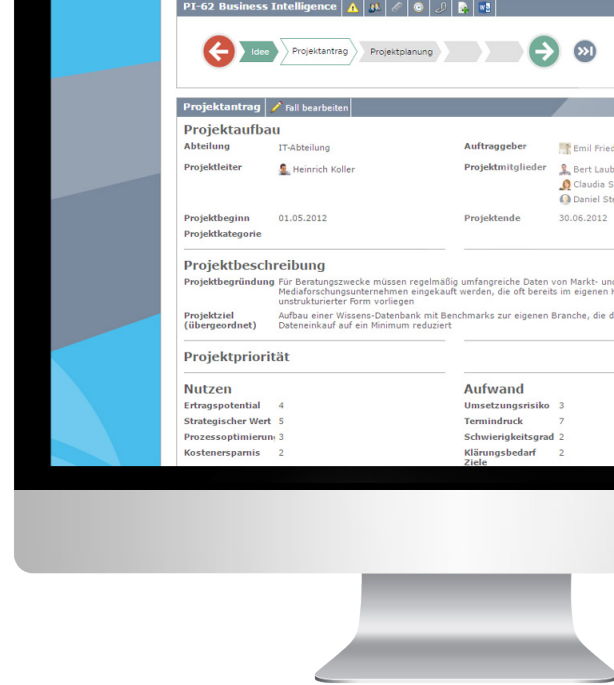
PI-62 Business Intelligence

Idee Projektantrag Projektplanung

Projektantrag Fall bearbeiten

Projektaufbau

Abteilung IT-Abteilung

Auftraggeber Emil Fried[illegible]

Projektleiter Heinrich Koller

Projektmitglieder Bert Laub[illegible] Claudia S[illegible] Daniel St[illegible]

Projektbeginn 01.05.2012

Projektende 30.06.2012

Projektkategorie

Projektbeschreibung

Projektbegründung Für Beratungszwecke müssen regelmäßig umfangreiche Daten von Markt- und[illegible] Mediaforschungsunternehmen eingekauft werden, die oft bereits im eigenen H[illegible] unstrukturierter Form vorliegen

Projektziel (übergeordnet) Aufbau einer Wissens-Datenbank mit Benchmarks zur eigenen Branche, die d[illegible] Dateneinkauf auf ein Minimum reduziert

Projektpriorität

Nutzen

Ertragspotential 4

Strategischer Wert 5

Prozessoptimierun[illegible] 3

Kostenersparnis 2

Aufwand

Umsetzungsrisiko 3

Termindruck 7

Schwierigkeitsgrad 2

Klärungsbedarf Ziele 2